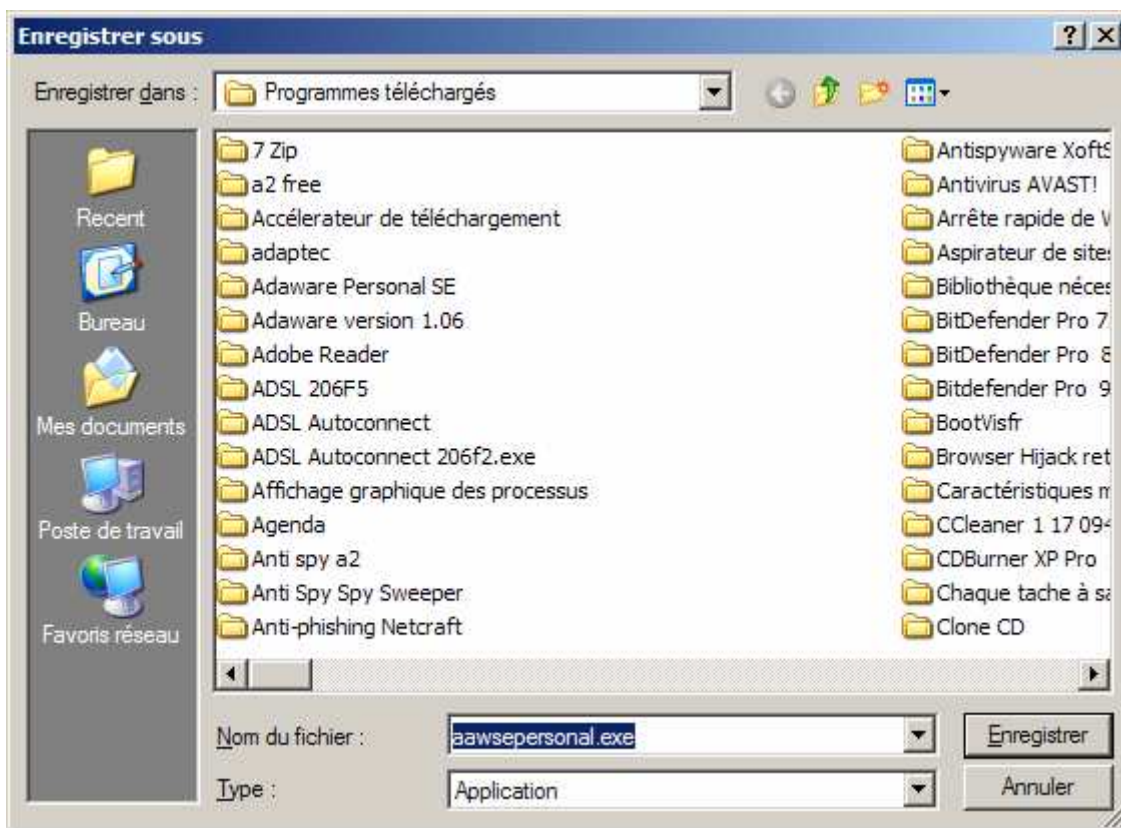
Enregistrer sous

?

Enregistrer dans : Programmes téléchargés

Recent
Bureau
Mes documents
Poste de travail
Favoris réseau

7 Zip
a2 free
Accélerateur de téléchargement
adaptec
Adaware Personal SE
Adaware version 1.06
Adobe Reader
ADSL 206F5
ADSL Autoconnect
ADSL Autoconnect 206f2.exe
Affichage graphique des processus
Agenda
Anti spy a2
Anti Spy Spy Sweeper
Anti-phishing Netcraft

Antispyware Xoft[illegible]
Antivirus AVAST!
Arrête rapide de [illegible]
Aspirateur de site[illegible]
Bibliothèque néce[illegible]
BitDefender Pro 7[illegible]
BitDefender Pro 8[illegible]
Bitdefender Pro 9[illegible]
BootVisfr
Browser Hijack ret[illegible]
Caractéristiques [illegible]
CCleaner 1 17 09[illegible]
CDBurner XP Pro
Chaque tache à s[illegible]
Clone CD

Nom du fichier : aawsepersonal.exe
Type : Application

Enregistrer
Annuler